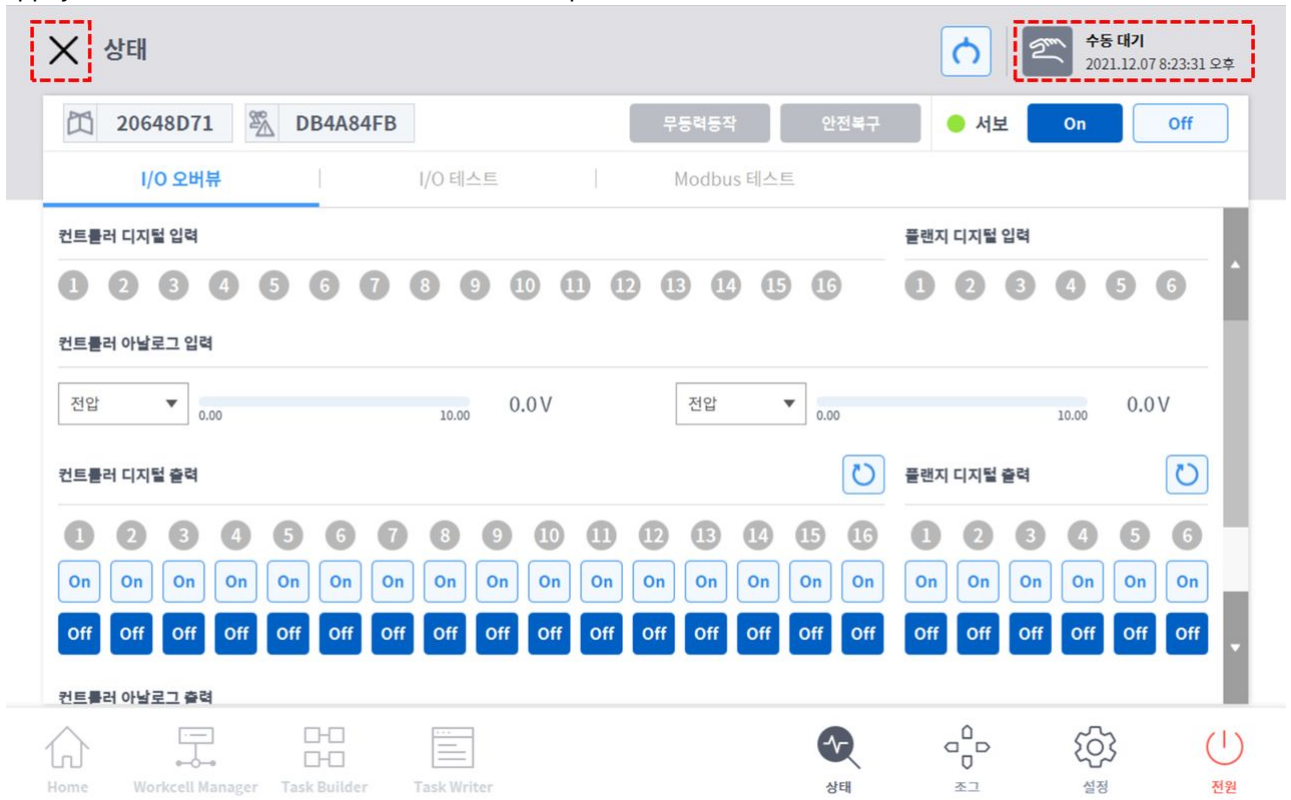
상태

수동 대기
2021.12.07 8:23:31 오후

20648D71 DB4A84FB

무등력동작 안전복구 서보 On Off

I/O 오버뷰 | I/O 테스트 | Modbus 테스트

컨트롤러 디지털 입력

1 2 3 4 5 6 7 8 9 10 11 12 13 14 15 16

플랜지 디지털 입력

1 2 3 4 5 6

컨트롤러 아날로그 입력

전압 0.00 10.00 0.0 V

전압 0.00 10.00 0.0 V

컨트롤러 디지털 출력

1 2 3 4 5 6 7 8 9 10 11 12 13 14 15 16

On On On On On On On On On On On On On On On On

Off Off Off Off Off Off Off Off Off Off Off Off Off Off Off Off

플랜지 디지털 출력

1 2 3 4 5 6

On On On On On On

Off Off Off Off Off Off

컨트롤러 아날로그 출력

Home Workcell Manager Task Builder Task Writer 상태 조그 설정 전원